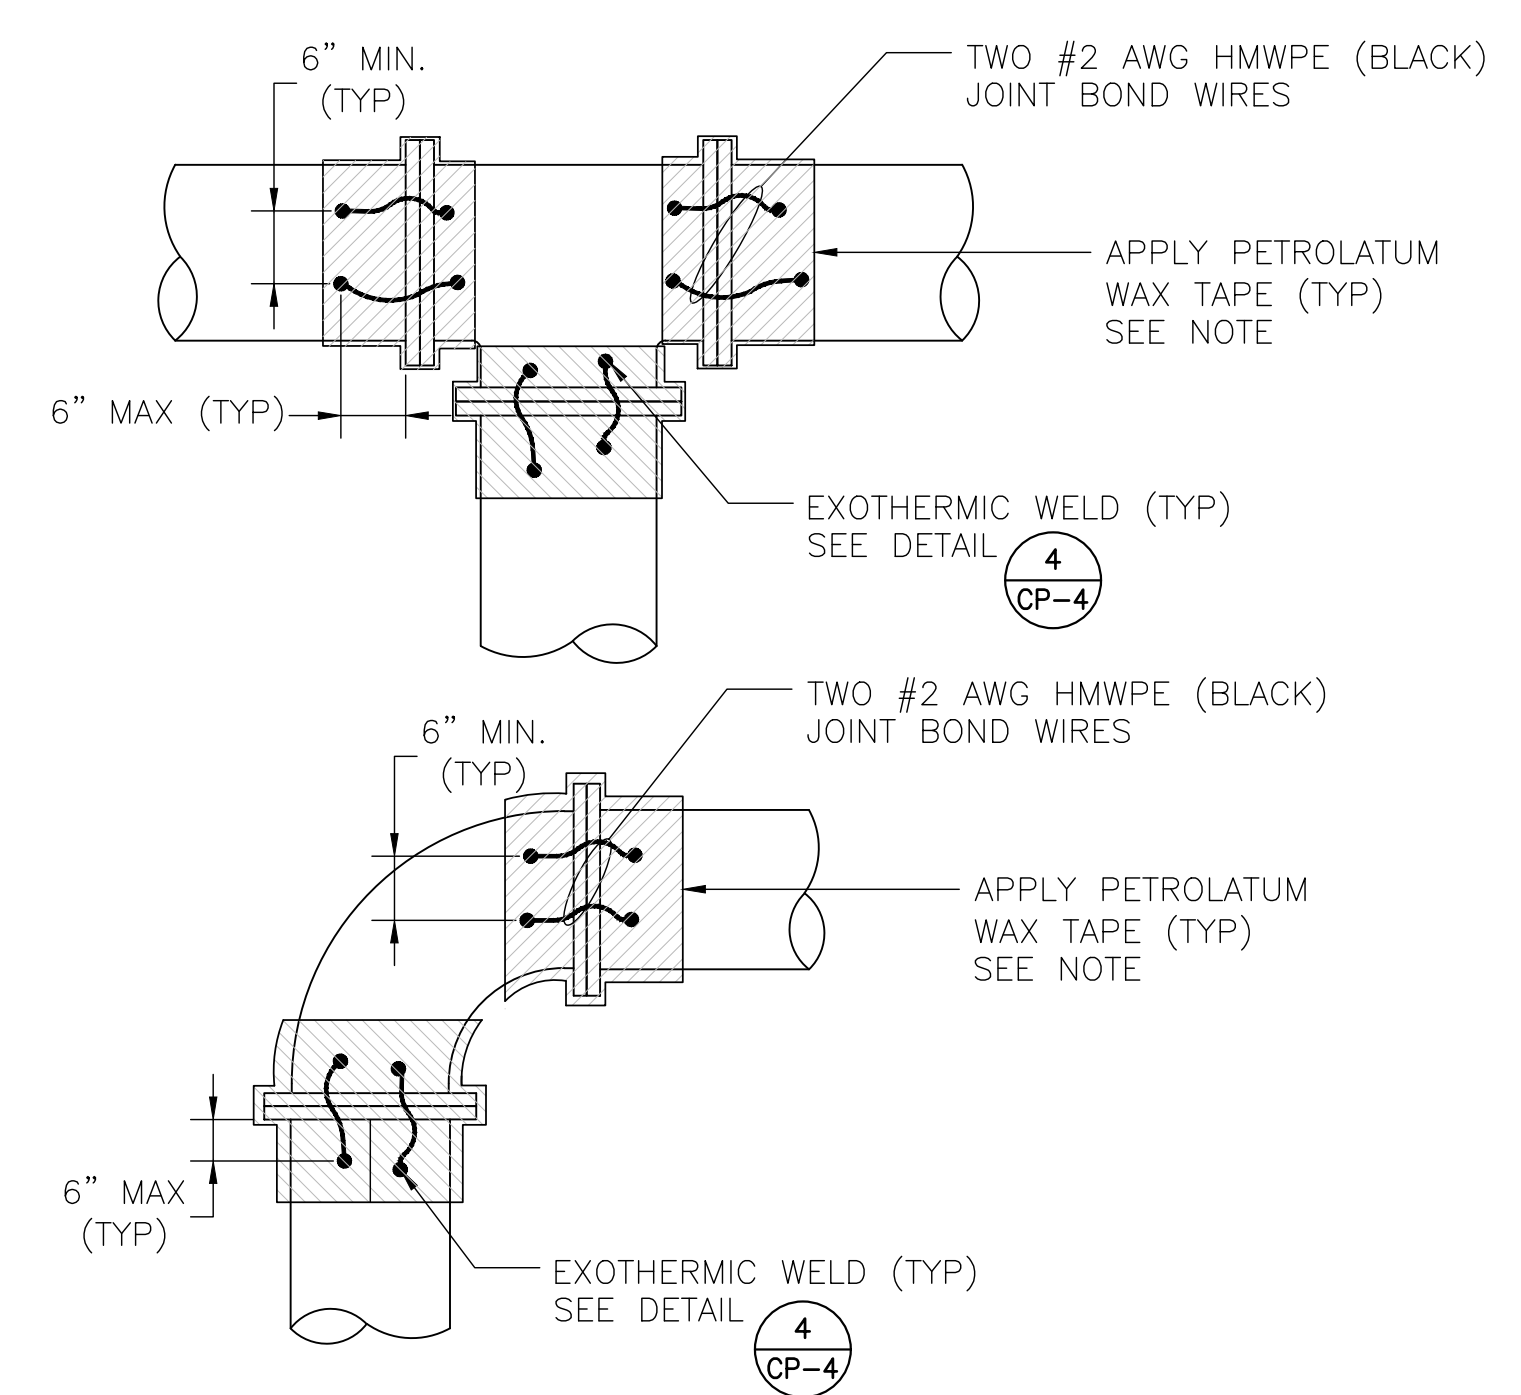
6" MIN.
(TYP)

TWO #2 AWG HMWPE (BLACK)
JOINT BOND WIRES

APPLY PETROLATUM
WAX TAPE (TYP)
SEE NOTE

6" MAX (TYP)

EXOTHERMIC WELD (TYP)
SEE DETAIL 4 CP-4

TWO #2 AWG HMWPE (BLACK)
JOINT BOND WIRES

6" MIN.
(TYP)

APPLY PETROLATUM
WAX TAPE (TYP)
SEE NOTE

6" MAX
(TYP)

EXOTHERMIC WELD (TYP)
SEE DETAIL 4 CP-4